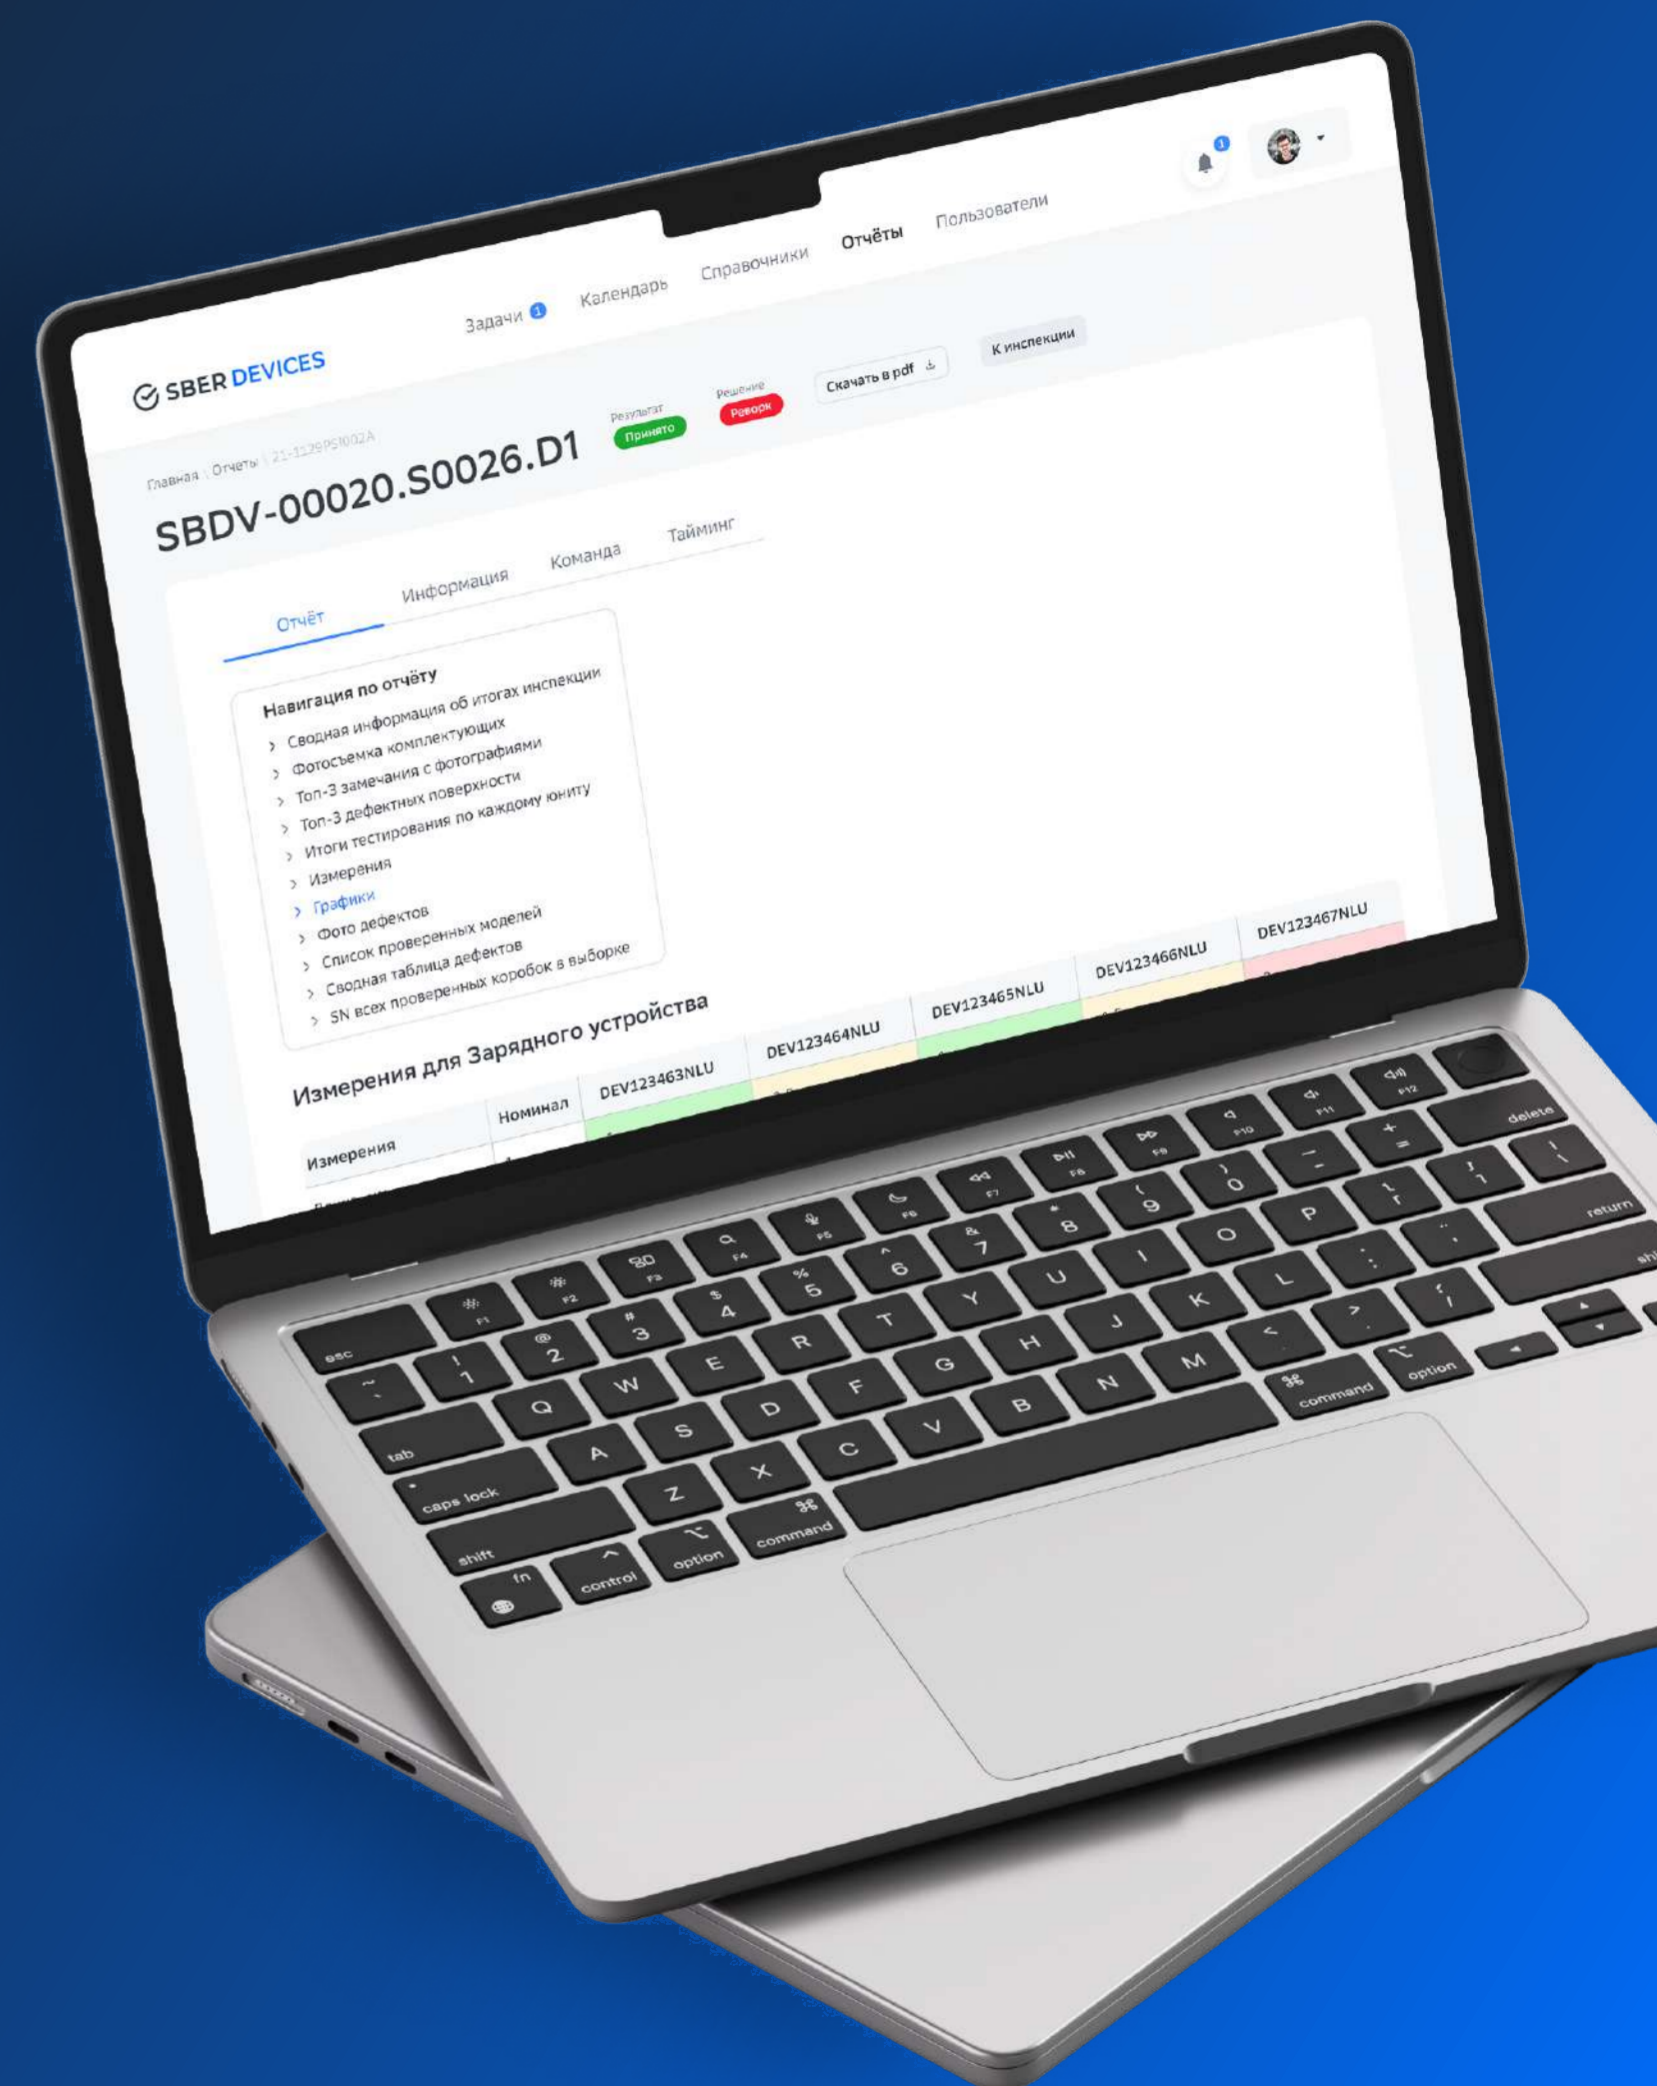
SBER DEVICES

Задачи 1 Календарь Справочники Отчёты Пользователи

1

Главная \ Отчеты \ 21-1129PS1002A

SBDV-00020.S0026.D1

Результат Принято

Решение Реворк

Скачать в pdf

К инспекции

Отчёт Информация Команда Тайминг

Навигация по отчёту
› Сводная информация об итогах инспекции
› Фотосъемка комплектующих
› Топ-3 замечания с фотографиями
› Топ-3 дефектных поверхности
› Итоги тестирования по каждому юниту
› Измерения
› Графики
› Фото дефектов
› Список проверенных моделей
› Сводная таблица дефектов
› SN всех проверенных коробок в выборке

Измерения для Зарядного устройства

| Измерения | Номинал | DEV123463NLU | DEV123464NLU | DEV123465NLU | DEV123466NLU | DEV123467NLU |
|---|---|---|---|---|---|---|

esc F1 F2 F3 F4 F5 F6 F7 F8 F9 F10 F11 F12
~ ` ! 1 @ 2 # 3 $ 4 % 5 ^ 6 & 7 * 8 ( 9 ) 0 _ - + = delete
tab Q W E R T Y U I O P { [ } ] | \
caps lock A S D F G H J K L : ; " ' return
shift Z X C V B N M < , > . ? / shift
fn control option command command option